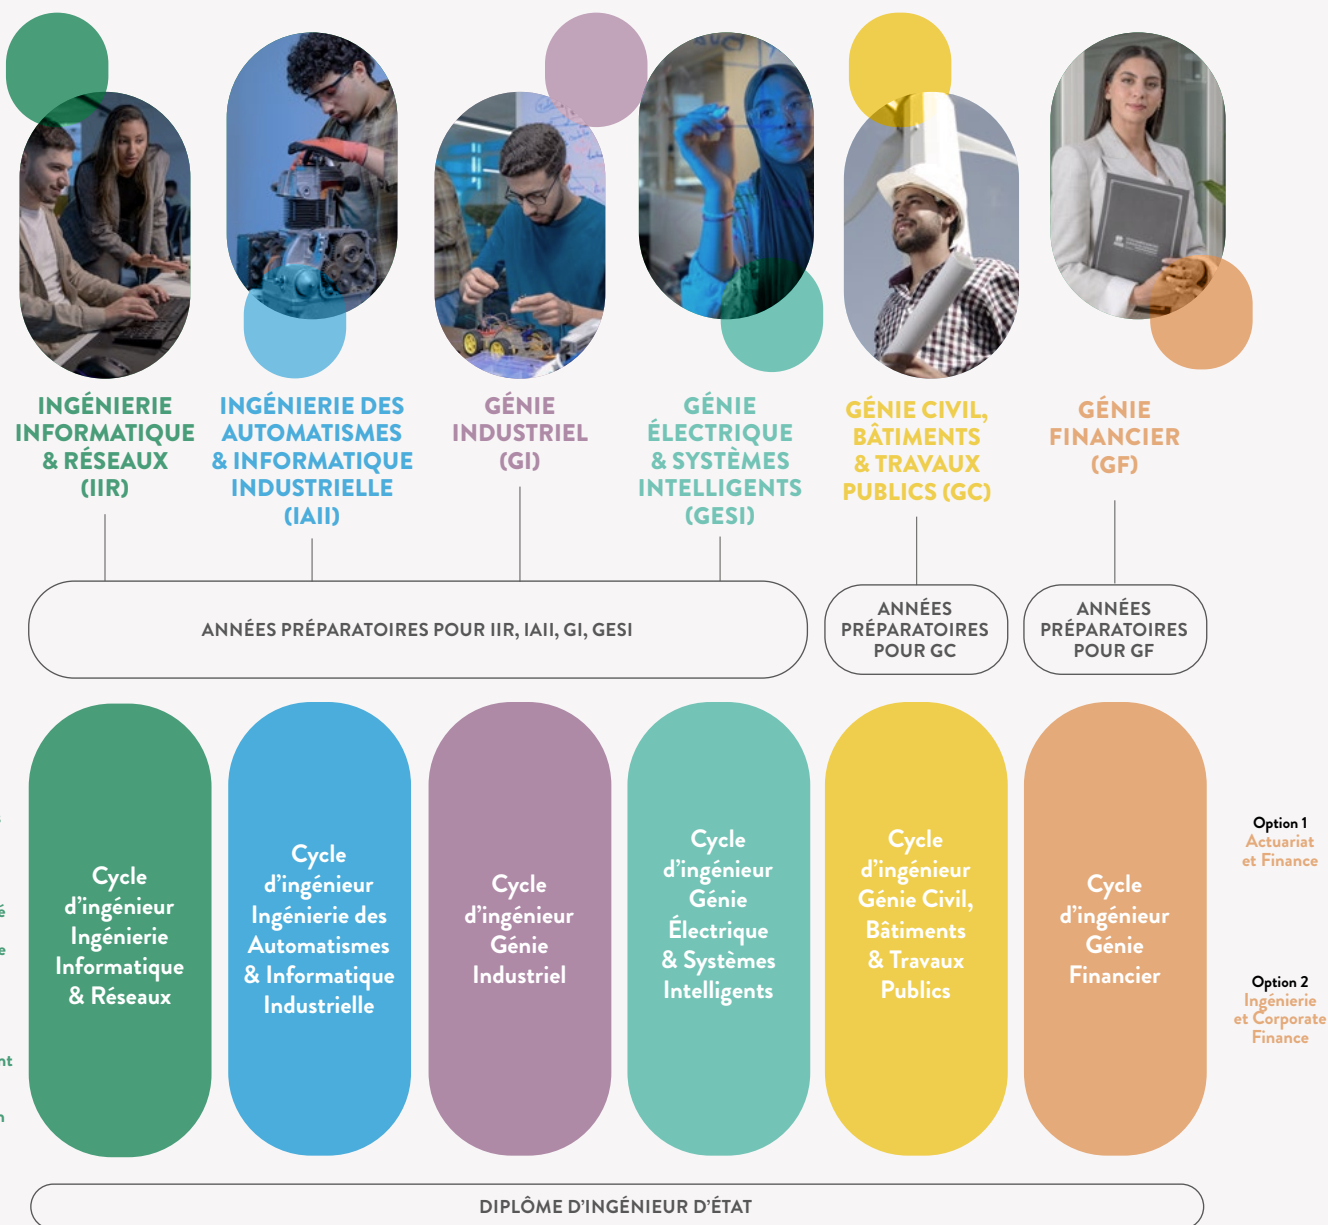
INGÉNIERIE INFORMATIQUE & RÉSEAUX (IIR)

INGÉNIERIE DES AUTOMATISMES & INFORMATIQUE INDUSTRIELLE (IAII)

GÉNIE INDUSTRIEL (GI)

GÉNIE ÉLECTRIQUE & SYSTÈMES INTELLIGENTS (GESI)

GÉNIE CIVIL, BÂTIMENTS & TRAVAUX PUBLICS (GC)

GÉNIE FINANCIER (GF)

ANNÉES PRÉPARATOIRES POUR IIR, IAII, GI, GESI

ANNÉES PRÉPARATOIRES POUR GC

ANNÉES PRÉPARATOIRES POUR GF

Cycle d'ingénieur Ingénierie Informatique & Réseaux

Cycle d'ingénieur Ingénierie des Automatismes & Informatique Industrielle

Cycle d'ingénieur Génie Industriel

Cycle d'ingénieur Génie Électrique & Systèmes Intelligents

Cycle d'ingénieur Génie Civil, Bâtiments & Travaux Publics

Cycle d'ingénieur Génie Financier

Option 1
Actuariat et Finance

Option 2
Ingénierie et Corporate Finance

DIPLÔME D'INGÉNIEUR D'ÉTAT